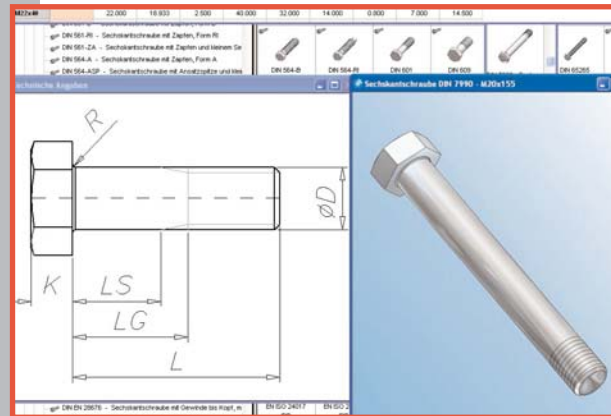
M22x40 | 22.000 | 18.933 | 2.500 | 40.000 | 32.000 | 14.000 | 0.800 | 7.000 | 14.500

DIN 561-RI - Sechskantschraube mit Zapfen, Form RI
DIN 561-ZA - Sechskantschraube mit Zapfen und kleinem Se
DIN 564-A - Sechskantschraube mit Zapfen, Form A
DIN 564-ASP - Sechskantschraube mit Ansatzspitze und klei

DIN 564-B
DIN 564-RI
DIN 601
DIN 609
DIN 65265

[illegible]chnische Angaben

Sechskantschraube DIN 7990 - M20x155

R
ØD
K
LS
LG
L

DIN EN 28676 - Sechskantschraube mit Gewinde bis Kopf, m
EN ISO 24017
EN ISO 2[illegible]